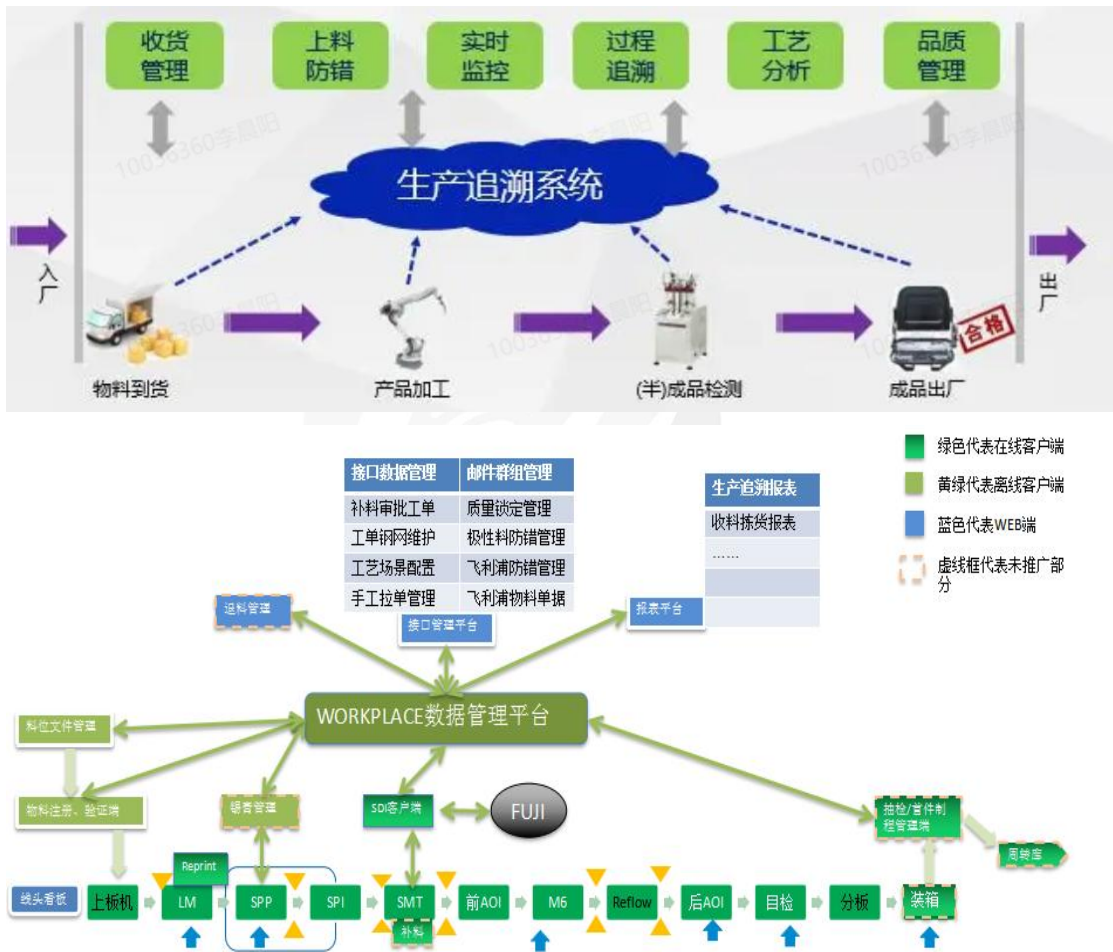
收货管理

上料防错

实时监控

过程追溯

工艺分析

品质管理

生产追溯系统

入厂

出厂

合格

物料到货

产品加工

(半)成品检测

成品出厂

| 接口数据管理 | 邮件群组管理 |
|---|---|
| 补料审批工单 | 质量锁定管理 |
| 工单钢网维护 | 极性料防错管理 |
| 工艺场景配置 | 飞利浦防错管理 |
| 手工拉单管理 | 飞利浦物料单据 |

| 生产追溯报表 |
|---|
| 收料拣货报表 |
| …… |

绿色代表在线客户端

黄绿代表离线客户端

蓝色代表WEB端

虚线框代表未推广部分

退料管理

接口管理平台

报表平台

WORKPLACE数据管理平台

料位文件管理

物料注册、验证端

锡膏管理

SDI客户端

FUJI

抽检/首件制程管理端

周转库

线头看板

上板机

Reprint

LM

SPP

SPI

SMT

补料

前AOI

M6

Reflow

后AOI

目检

分板

装箱